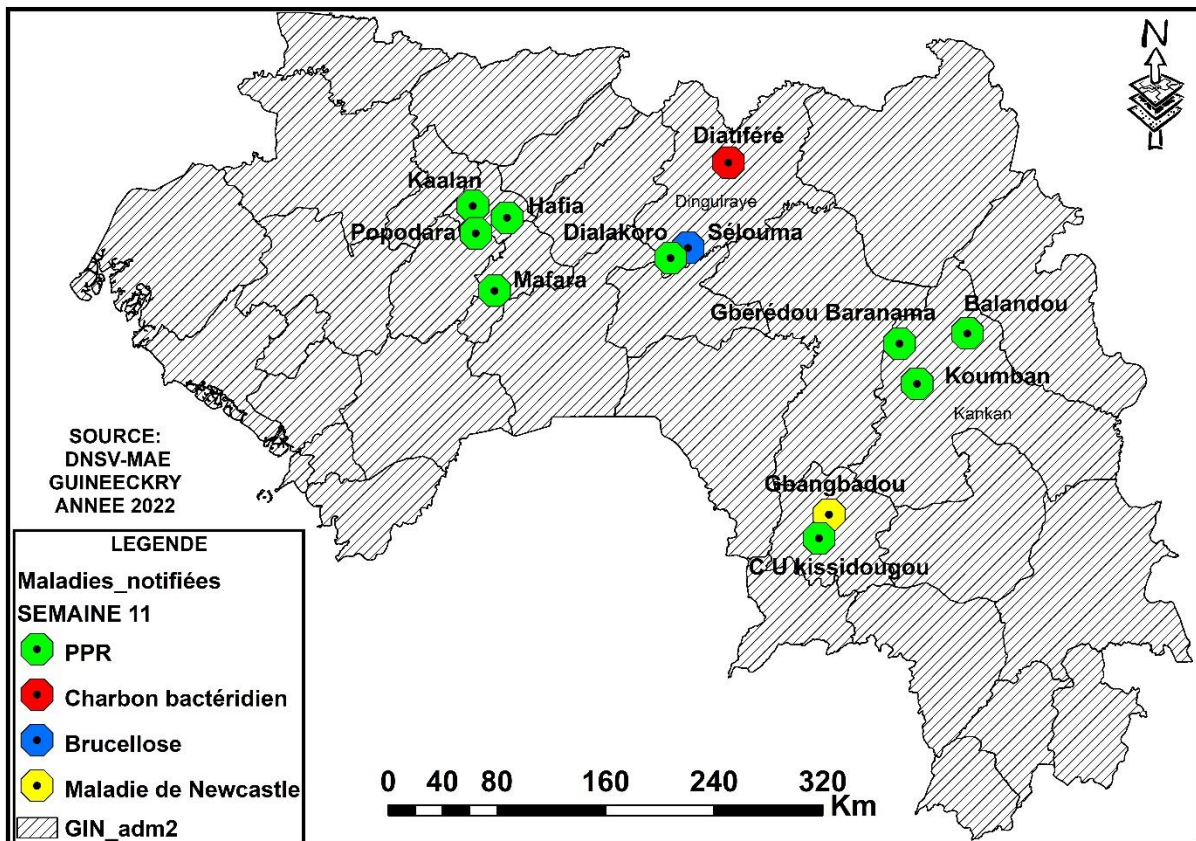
N

Diatiféré

Dinguiraye

Kaalan

Hafia

Popodara

Dialakoro

Sélouma

Mafara

Gberédou Baranama

Balandou

Koumban

Kankan

SOURCE:
DNSV-MAE
GUINEECKRY
ANNEE 2022

Gbangbadou

C U kissidougou

LEGENDE

Maladies_notifiées
SEMAINE 11

PPR

Charbon bactéridien

Brucellose

Maladie de Newcastle

GIN_adm2

0 40 80 160 240 320 Km